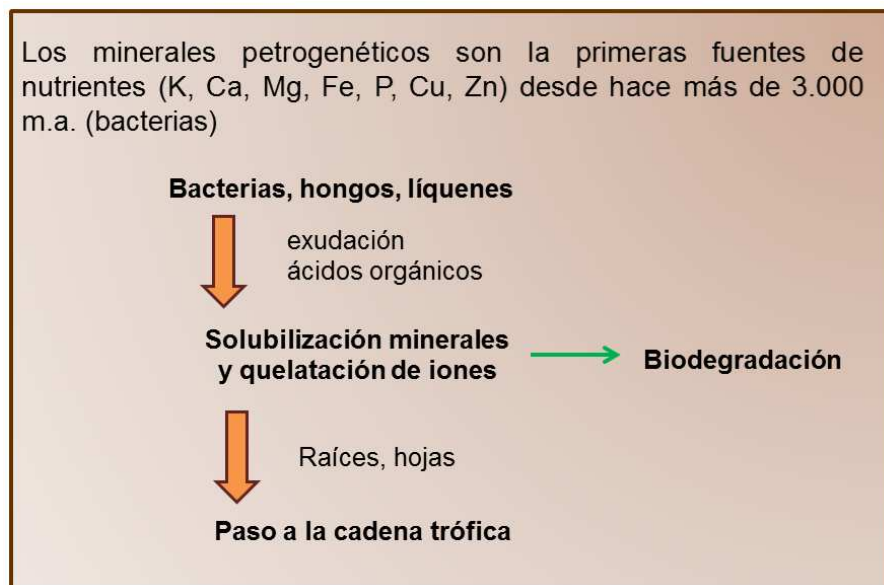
Los minerales petrogenéticos son la primeras fuentes de nutrientes (K, Ca, Mg, Fe, P, Cu, Zn) desde hace más de 3.000 m.a. (bacterias)

Bacterias, hongos, líquenes

exudación
ácidos orgánicos

Solubilización minerales y quelatación de iones

Biodegradación

Raíces, hojas

Paso a la cadena trófica